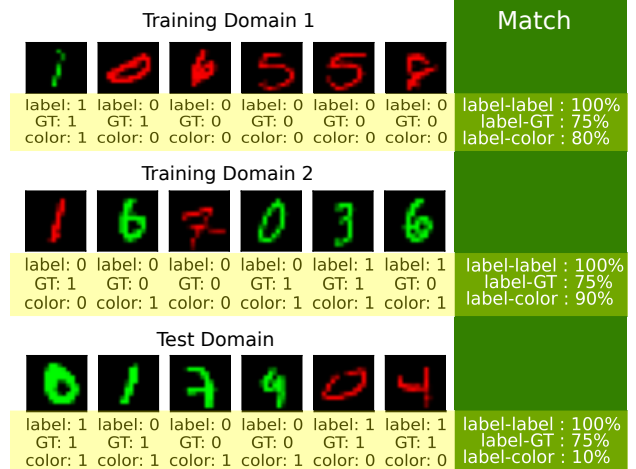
Training Domain 1

label: 1
GT: 1
color: 1

label: 0
GT: 1
color: 0

label: 0
GT: 0
color: 0

label: 0
GT: 0
color: 0

label: 0
GT: 0
color: 0

label: 0
GT: 0
color: 0

Match

label-label : 100%
label-GT : 75%
label-color : 80%

Training Domain 2

label: 0
GT: 1
color: 0

label: 0
GT: 0
color: 1

label: 0
GT: 0
color: 0

label: 0
GT: 1
color: 1

label: 1
GT: 1
color: 1

label: 1
GT: 0
color: 1

label-label : 100%
label-GT : 75%
label-color : 90%

Test Domain

label: 1
GT: 1
color: 1

label: 0
GT: 1
color: 1

label: 0
GT: 0
color: 1

label: 0
GT: 0
color: 1

label: 0
GT: 1
color: 0

label: 1
GT: 1
color: 0

label-label : 100%
label-GT : 75%
label-color : 10%